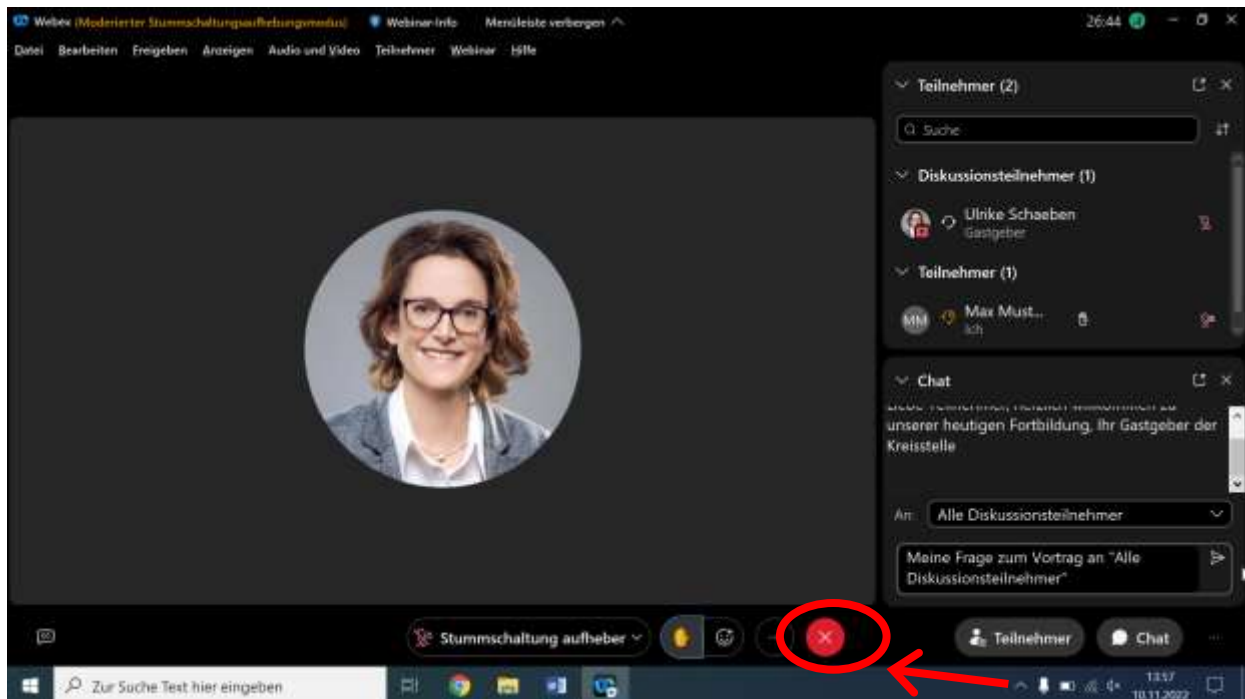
Webex (Moderierter Stummschaltungsaufhebungsmodus) Webinar-Info Menüleiste verbergen
26:44
Datei Bearbeiten Freigeben Anzeigen Audio und Video Teilnehmer Webinar Hilfe

Teilnehmer (2)
Suche
Diskussionsteilnehmer (1)
Ulrike Schaeben
Gastgeber
Teilnehmer (1)
MM Max Must...
Ich

Chat
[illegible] unserer heutigen Fortbildung, Ihr Gastgeber der Kreisstelle
An: Alle Diskussionsteilnehmer
Meine Frage zum Vortrag an "Alle Diskussionsteilnehmer"

Stummschaltung aufheben
Teilnehmer
Chat

Zur Suche Text hier eingeben
13:57
10.11.2022